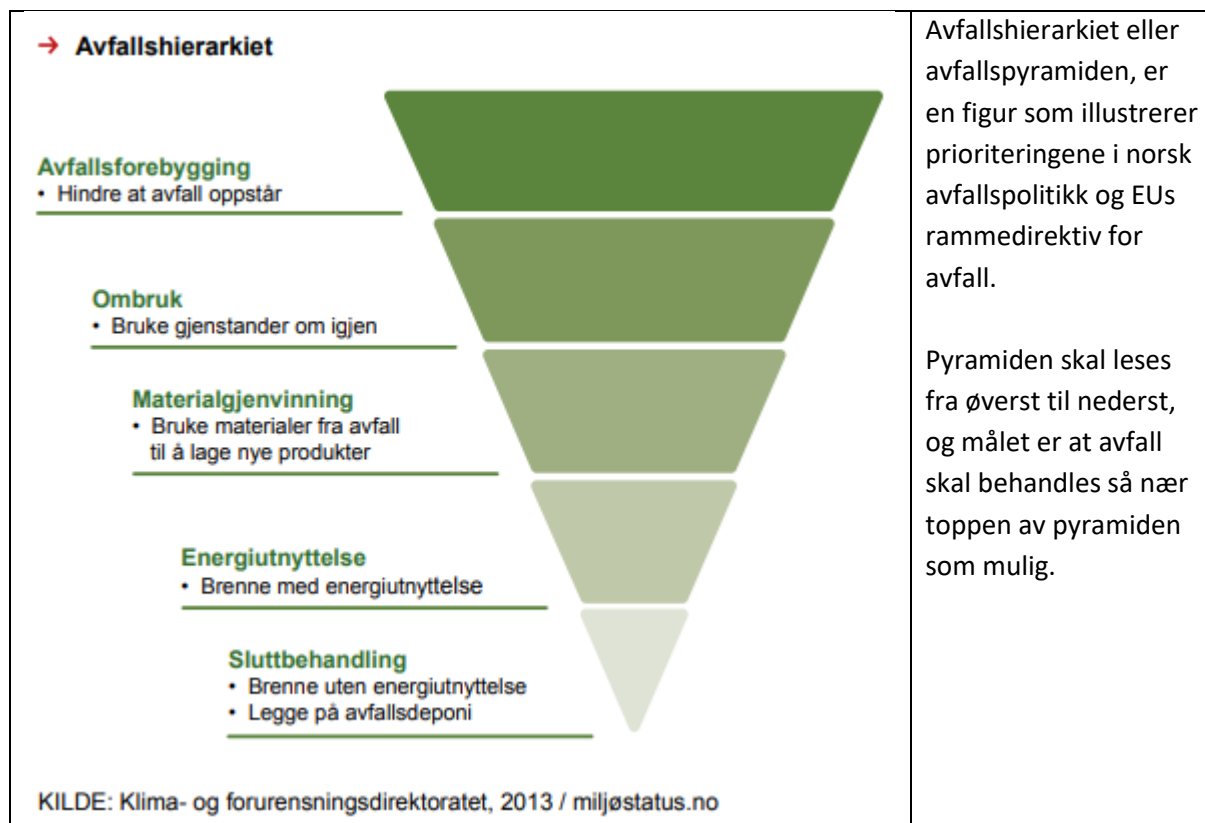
→ Avfallshierarkiet

Avfallsforebygging
• Hindre at avfall oppstår

Ombruk
• Bruke gjenstander om igjen

Materialgjenvinning
• Bruke materialer fra avfall til å lage nye produkter

Energiutnyttelse
• Brenne med energiutnyttelse

Sluttbehandling
• Brenne uten energiutnyttelse
• Legge på avfallsdeponi

KILDE: Klima- og forurensningsdirektoratet, 2013 / miljøstatus.no

Avfallshierarkiet eller avfallspyramiden, er en figur som illustrerer prioriteringene i norsk avfallspolitikk og EUs rammedirektiv for avfall.

Pyramiden skal leses fra øverst til nederst, og målet er at avfall skal behandles så nær toppen av pyramiden som mulig.